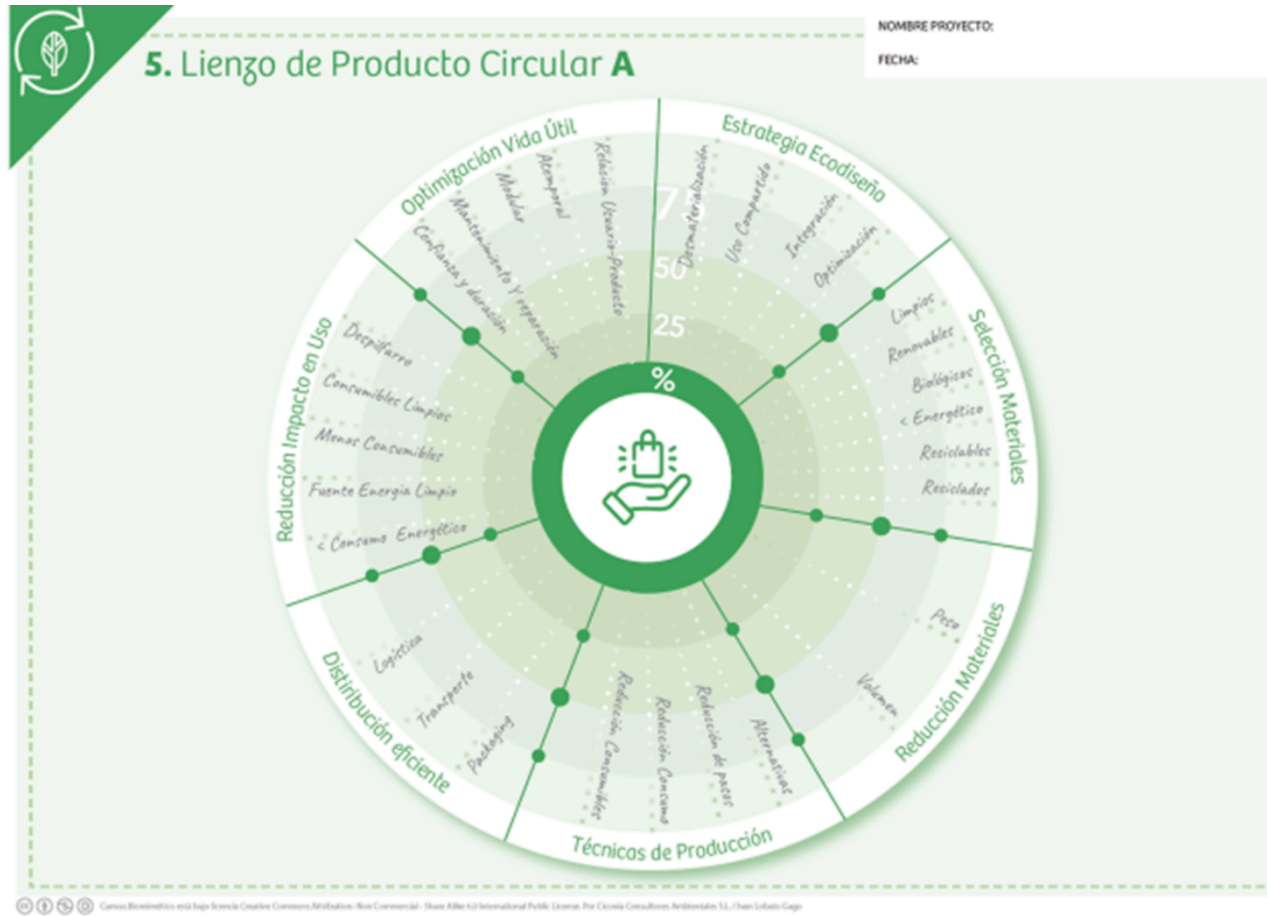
5. Lienzo de Producto Circular A

NOMBRE PROYECTO:

FECHA:

Optimización Vida Útil

Relación Usuario-Producto

Atemporal

Modular

Mantenimiento y reparación

Confianza y duración

Estrategia Ecodiseño

Desmaterialización

Uso Compartido

Integración

Optimización

75

50

25

%

Selección Materiales

Limpios

Renovables

Biológicos

< Energético

Reciclables

Reciclados

Reducción Impacto en Uso

Despilfarro

Consumibles Limpios

Menos Consumibles

Fuente Energía Limpia

< Consumo Energético

Reducción Materiales

Peso

Volumen

Distribución eficiente

Logística

Transporte

Packaging

Técnicas de Producción

Reducción Consumibles

Reducción Consumo

Reducción de pasos

Alternativas

Canvas Biomimético está bajo licencia Creative Commons Attribution-Non Commercial - Share Alike 4.0 International Public License. Por Circesia Consultores Ambientales S.L. / Juan Lobato Gago